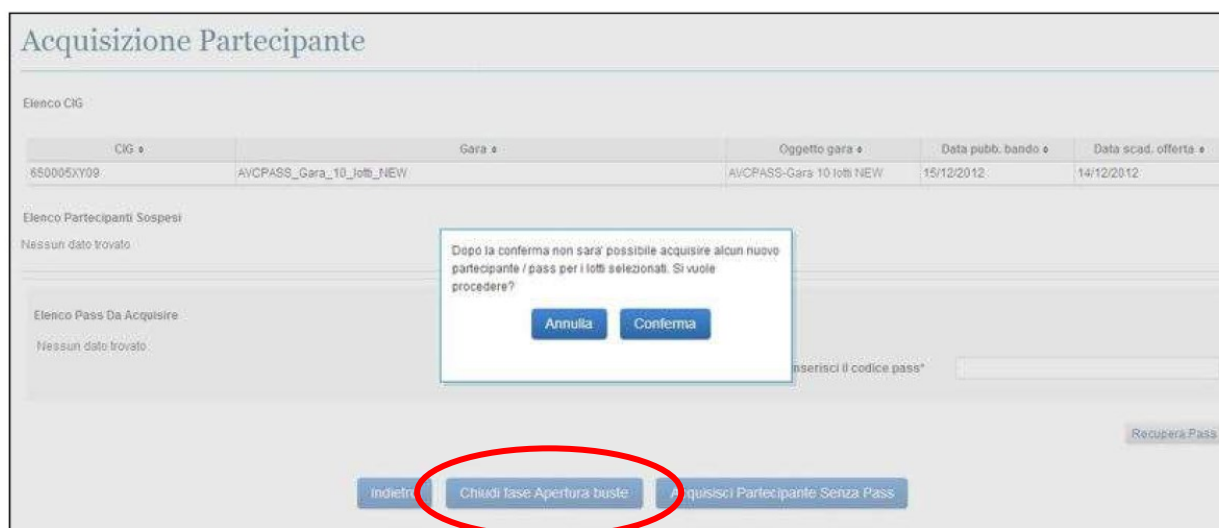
Acquisizione Partecipante

Elenco CIG

| CIG ⬥ | Gara ⬥ | Oggetto gara ⬥ | Data pubb. bando ⬥ | Data scad. offerta ⬥ |
|---|---|---|---|---|
| 650005XY09 | AVCPASS_Gara_10_lotti_NEW | AVCPASS-Gara 10 lotti NEW | 15/12/2012 | 14/12/2012 |

Elenco Partecipanti Sospesi

Nessun dato trovato

Dopo la conferma non sara' possibile acquisire alcun nuovo partecipante / pass per i lotti selezionati. Si vuole procedere?

Annulla Conferma

Elenco Pass Da Acquisire

Nessun dato trovato

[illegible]nserisci il codice pass*

Recupera Pass

Indietro Chiudi fase Apertura buste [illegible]cquisisci Partecipante Senza Pass